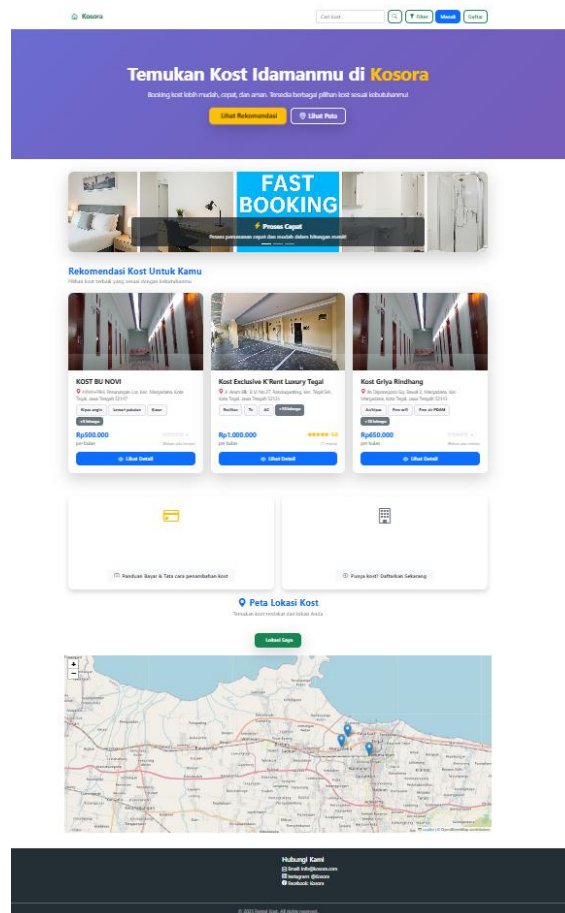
Kosora

Cari kost

Filter Masuk Daftar

Temukan Kost Idamanmu di Kosora

Booking kost lebih mudah, cepat, dan aman. Tersedia berbagai pilihan kost sesuai kebutuhanmu!

Lihat Rekomendasi Lihat Peta

FAST BOOKING

Proses Cepat

Proses pemesanan cepat dan mudah dalam hitungan menit!

Rekomendasi Kost Untuk Kamu

Pilihan kost terbaik yang sesuai dengan kebutuhanmu

KOST BU NOVI

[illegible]

Kipas angin Lemari pakaian Kasur

+8 lainnya

Rp500.000

per bulan

Lihat Detail

Kost Exclusive K'Rent Luxury Tegal

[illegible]

Ruliflan TV AC +10 lainnya

Rp1.000.000

per bulan

Lihat Detail

Kost Griya Rindhang

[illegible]

Air/tajam Free wifi Free air PDAM

+10 lainnya

Rp650.000

per bulan

Lihat Detail

Panduan Bayar & Tata cara penambahan kost

Punya kost? Daftarkan Sekarang

Peta Lokasi Kost

Temukan kost terdekat dari lokasi Anda

Lokasi Saya

+
−

Hubungi Kami

Email: info@kosora.com

Instagram: @kosora

Facebook: Kosora

© 2025 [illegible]. All rights reserved.